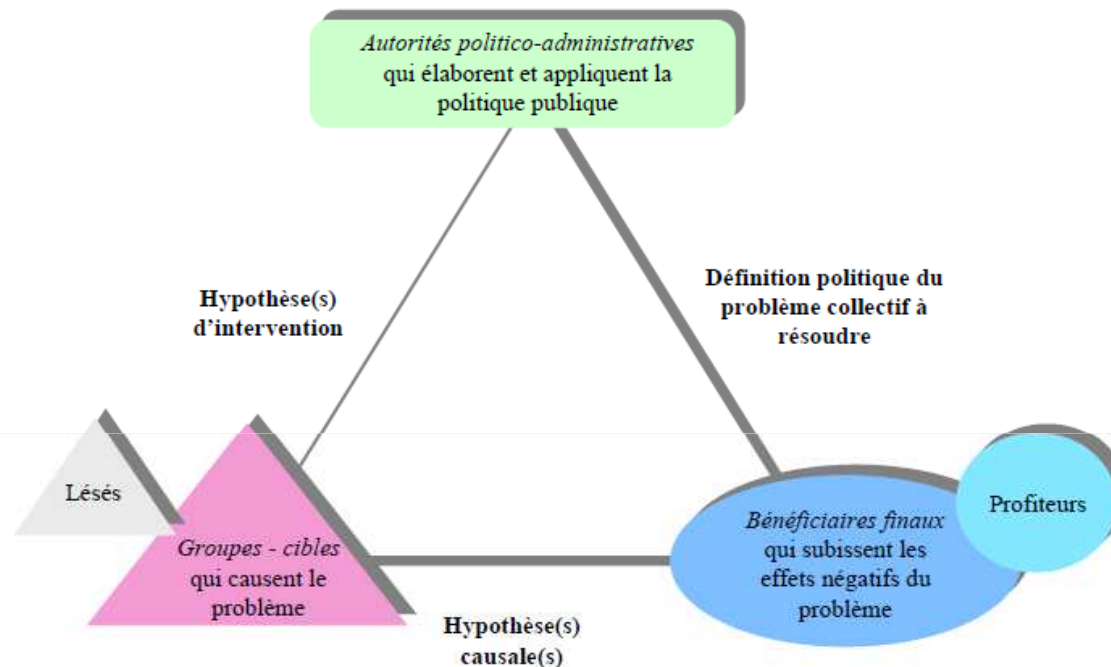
*Autorités politico-administratives* qui élaborent et appliquent la politique publique

**Hypothèse(s) d'intervention**

**Définition politique du problème collectif à résoudre**

Lésés

*Groupes - cibles* qui causent le problème

Profiteurs

*Bénéficiaires finaux* qui subissent les effets négatifs du problème

**Hypothèse(s) causale(s)**